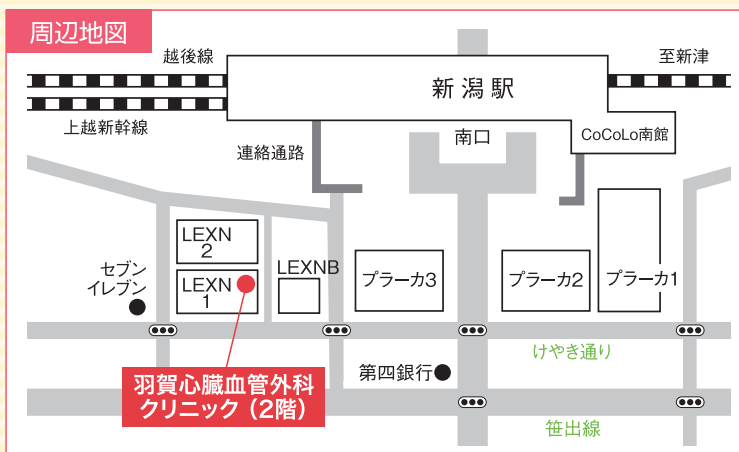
周辺地図

越後線

至新津

新潟駅

上越新幹線

南口

CoCoLo南館

連絡通路

LEXN 2

LEXN 1

LEXNB

プラーカ3

プラーカ2

プラーカ1

セブンイレブン

けやき通り

第四銀行

羽賀心臓血管外科クリニック（2階）

笹出線